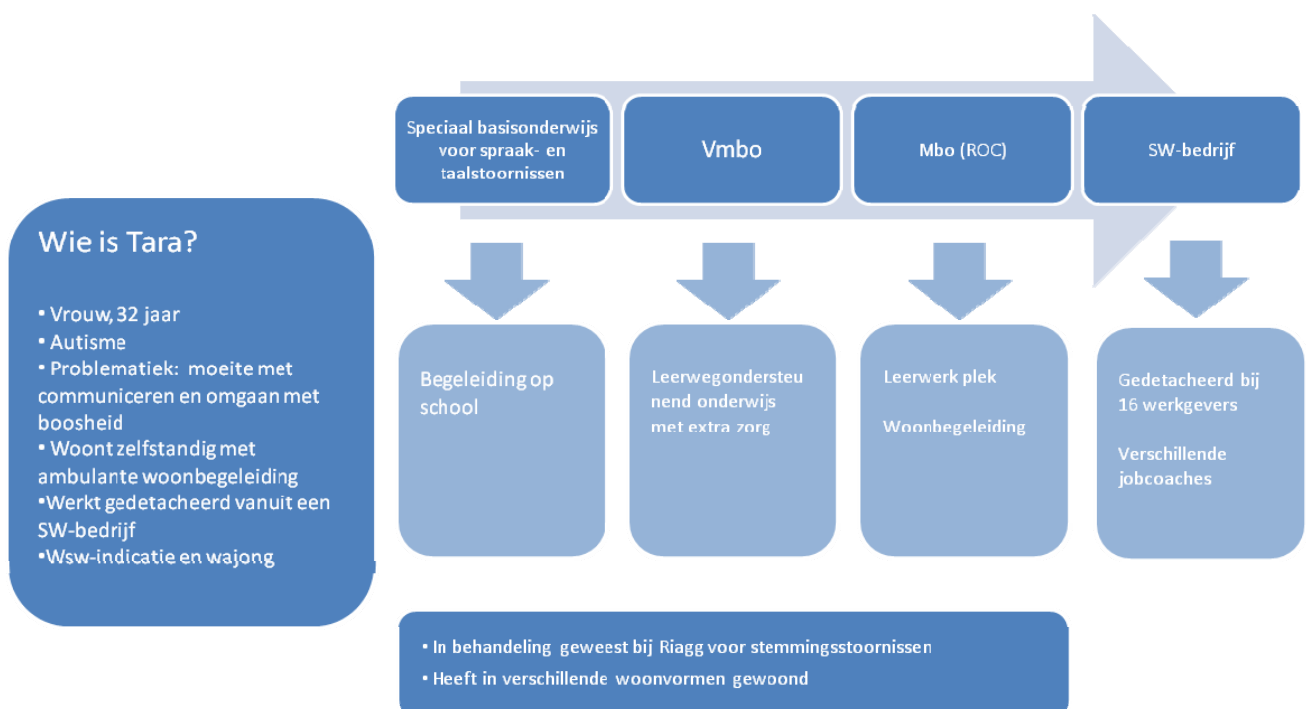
Wie is Tara?

• Vrouw, 32 jaar
• Autisme
• Problematiek: moeite met communiceren en omgaan met boosheid
• Woont zelfstandig met ambulante woonbegeleiding
•Werkt gedetacheerd vanuit een SW-bedrijf
•Wsw-indicatie en wajong

Speciaal basisonderwijs voor spraak- en taalstoornissen

Vmbo

Mbo (ROC)

SW-bedrijf

Begeleiding op school

Leerwegondersteunend onderwijs met extra zorg

Leerwerk plek

Woonbegeleiding

Gedetacheerd bij 16 werkgevers

Verschillende jobcoaches

• In behandeling geweest bij Riagg voor stemmingsstoornissen
• Heeft in verschillende woonvormen gewoond